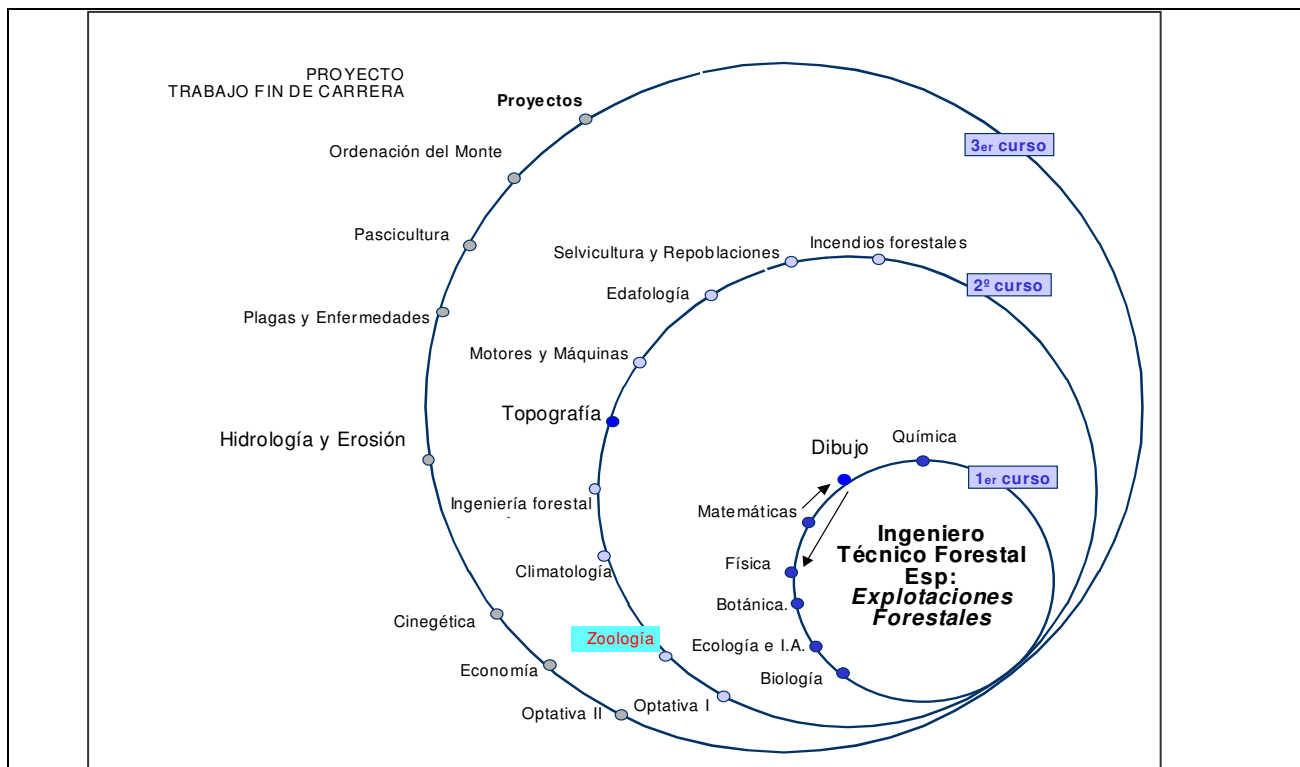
PROYECTO
TRABAJO FIN DE CARRERA

Proyectos

Ordenación del Monte

Pascicultura

Plagas y Enfermedades

Hidrología y Erosión

Cinegética

Economía

Optativa II

3er curso

Selvicultura y Repoblaciones

Incendios forestales

2º curso

Edafología

Motores y Máquinas

Topografía

Ingeniería forestal

Climatología

Zoología

Optativa I

Dibujo

Química

1er curso

Matemáticas

Física

Botánica.

Ecología e I.A.

Biología

Ingeniero
Técnico Forestal
Esp:
Explotaciones
Forestales